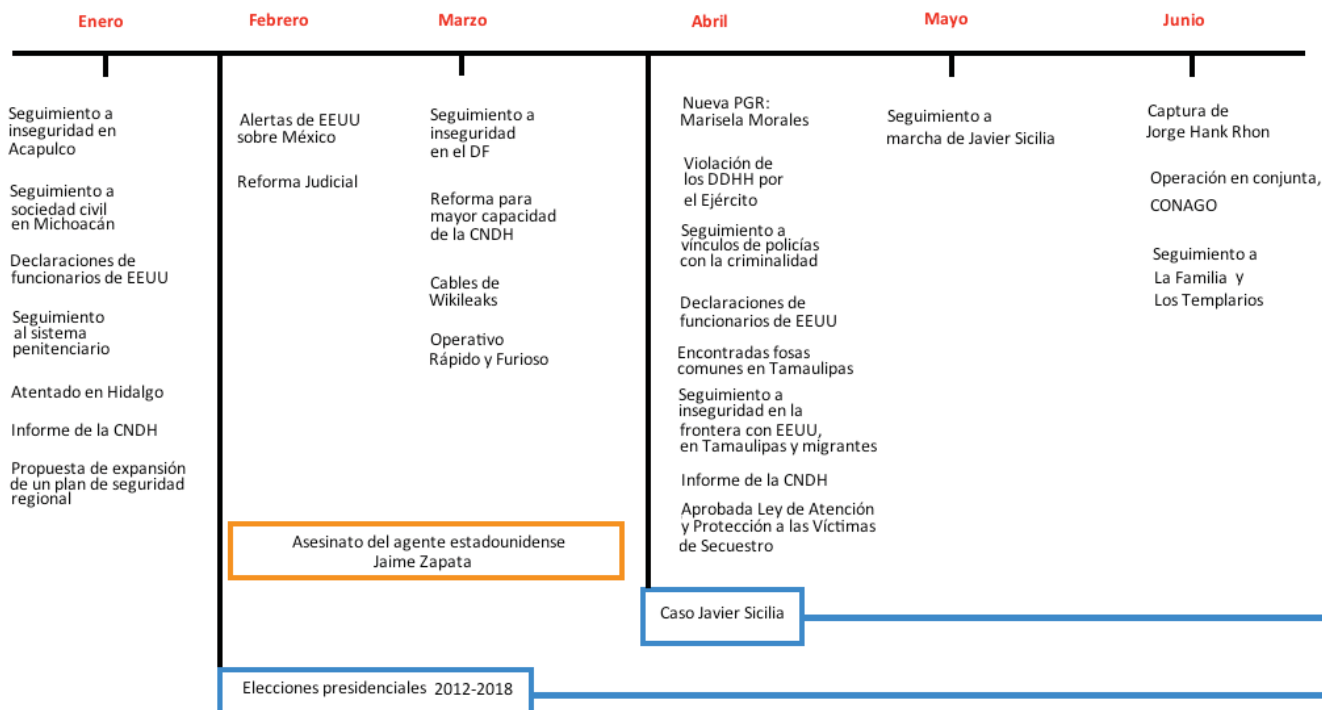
Enero

Seguimiento a inseguridad en Acapulco

Seguimiento a sociedad civil en Michoacán

Declaraciones de funcionarios de EEUU

Seguimiento al sistema penitenciario

Atentado en Hidalgo

Informe de la CNDH

Propuesta de expansión de un plan de seguridad regional

Febrero

Alertas de EEUU sobre México

Reforma Judicial

Marzo

Seguimiento a inseguridad en el DF

Reforma para mayor capacidad de la CNDH

Cables de Wikileaks

Operativo Rápido y Furioso

Asesinato del agente estadounidense Jaime Zapata

Abril

Nueva PGR: Marisela Morales

Violación de los DDHH por el Ejército

Seguimiento a vínculos de policías con la criminalidad

Declaraciones de funcionarios de EEUU

Encontradas fosas comunes en Tamaulipas

Seguimiento a inseguridad en la frontera con EEUU, en Tamaulipas y migrantes

Informe de la CNDH

Aprobada Ley de Atención y Protección a las Víctimas de Secuestro

Mayo

Seguimiento a marcha de Javier Sicilia

Junio

Captura de Jorge Hank Rhon

Operación en conjunta, CONAGO

Seguimiento a La Familia y Los Templarios

Caso Javier Sicilia

Elecciones presidenciales 2012-2018